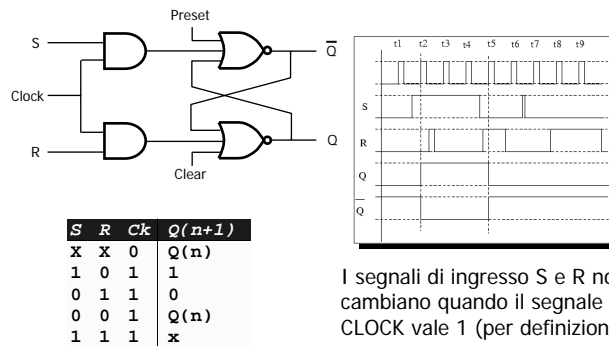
Preset

S

Clock

R

Clear

$\overline{Q}$

Q

t1 t2 t3 t4 t5 t6 t7 t8 t9

S

R

Q

$\overline{Q}$

| S | R | Ck | Q(n+1) |
|---|---|---|---|
| X | X | 0 | Q(n) |
| 1 | 0 | 1 | 1 |
| 0 | 1 | 1 | 0 |
| 0 | 0 | 1 | Q(n) |
| 1 | 1 | 1 | x |

I segnali di ingresso S e R no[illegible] cambiano quando il segnale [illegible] CLOCK vale 1 (per definizion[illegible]